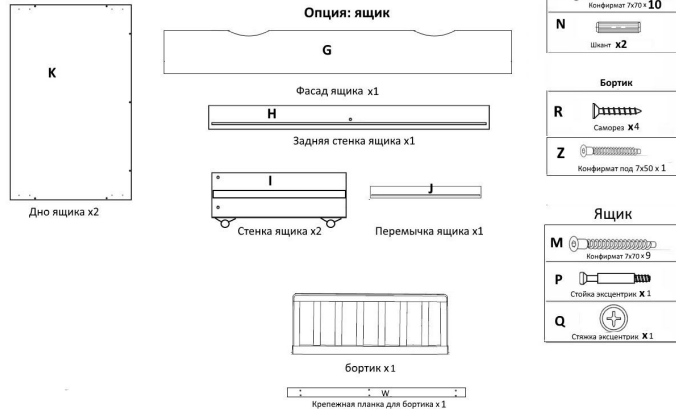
Опция: ящик

K

Дно ящика x2

G

Фасад ящика x1

H

Задняя стенка ящика x1

I

Стенка ящика x2

J

Перемычка ящика x1

бортик x1

W

Крепежная планка для бортика x 1

Конфирмат 7x70 x 10

N

Шкант x2

Бортик

R

Саморез x4

Z

Конфирмат под 7x50 x 1

Ящик

M

Конфирмат 7x70 x 9

P

Стойка эксцентрик x 1

Q

Стяжка эксцентрик x 1